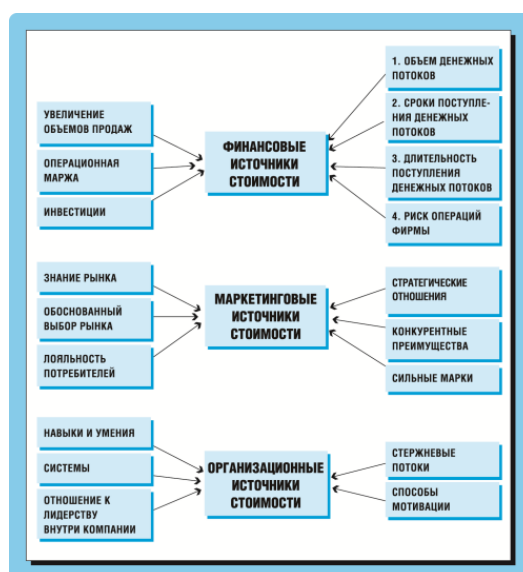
УВЕЛИЧЕНИЕ ОБЪЕМОВ ПРОДАЖ

ОПЕРАЦИОННАЯ МАРЖА

ИНВЕСТИЦИИ

ФИНАНСОВЫЕ ИСТОЧНИКИ СТОИМОСТИ

1. ОБЪЕМ ДЕНЕЖНЫХ ПОТОКОВ

2. СРОКИ ПОСТУПЛЕНИЯ ДЕНЕЖНЫХ ПОТОКОВ

3. ДЛИТЕЛЬНОСТЬ ПОСТУПЛЕНИЯ ДЕНЕЖНЫХ ПОТОКОВ

4. РИСК ОПЕРАЦИЙ ФИРМЫ

ЗНАНИЕ РЫНКА

ОБОСНОВАННЫЙ ВЫБОР РЫНКА

ЛОЯЛЬНОСТЬ ПОТРЕБИТЕЛЕЙ

МАРКЕТИНГОВЫЕ ИСТОЧНИКИ СТОИМОСТИ

СТРАТЕГИЧЕСКИЕ ОТНОШЕНИЯ

КОНКУРЕНТНЫЕ ПРЕИМУЩЕСТВА

СИЛЬНЫЕ МАРКИ

НАВЫКИ И УМЕНИЯ

СИСТЕМЫ

ОТНОШЕНИЕ К ЛИДЕРСТВУ ВНУТРИ КОМПАНИИ

ОРГАНИЗАЦИОННЫЕ ИСТОЧНИКИ СТОИМОСТИ

СТЕРЖНЕВЫЕ ПОТОКИ

СПОСОБЫ МОТИВАЦИИ